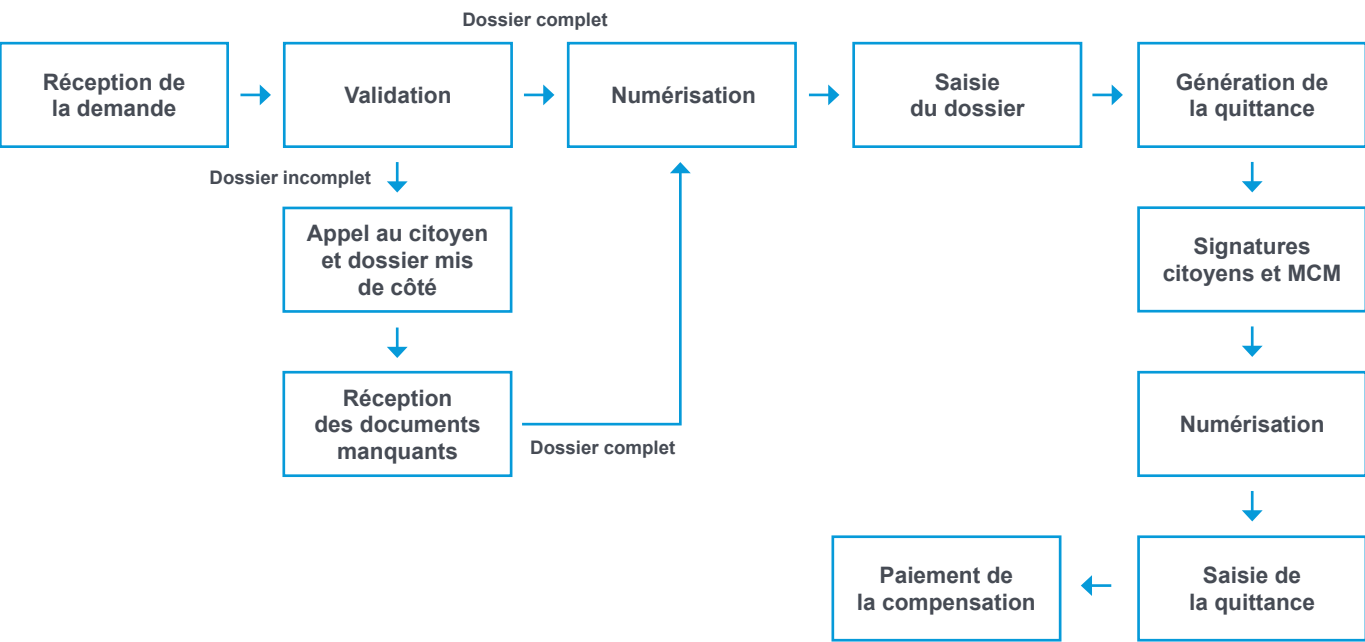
Réception de la demande

Validation

Dossier complet

Numérisation

Saisie du dossier

Génération de la quittance

Dossier incomplet

Appel au citoyen et dossier mis de côté

Réception des documents manquants

Dossier complet

Signatures citoyens et MCM

Numérisation

Saisie de la quittance

Paiement de la compensation